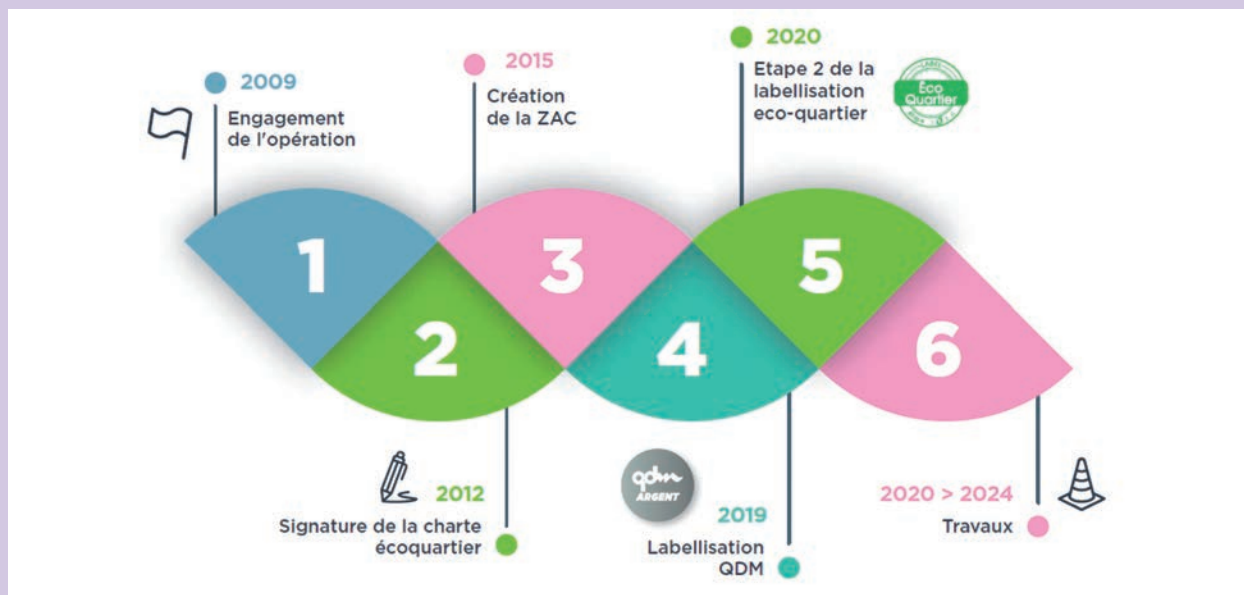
2009
Engagement de l'opération

2015
Création de la ZAC

2020
Etape 2 de la labellisation eco-quartier

LABEL
Éco Quartier

1
2
3
4
5
6

2012
Signature de la charte écoquartier

qdm ARGENT

2019
Labellisation QDM

2020 > 2024
Travaux